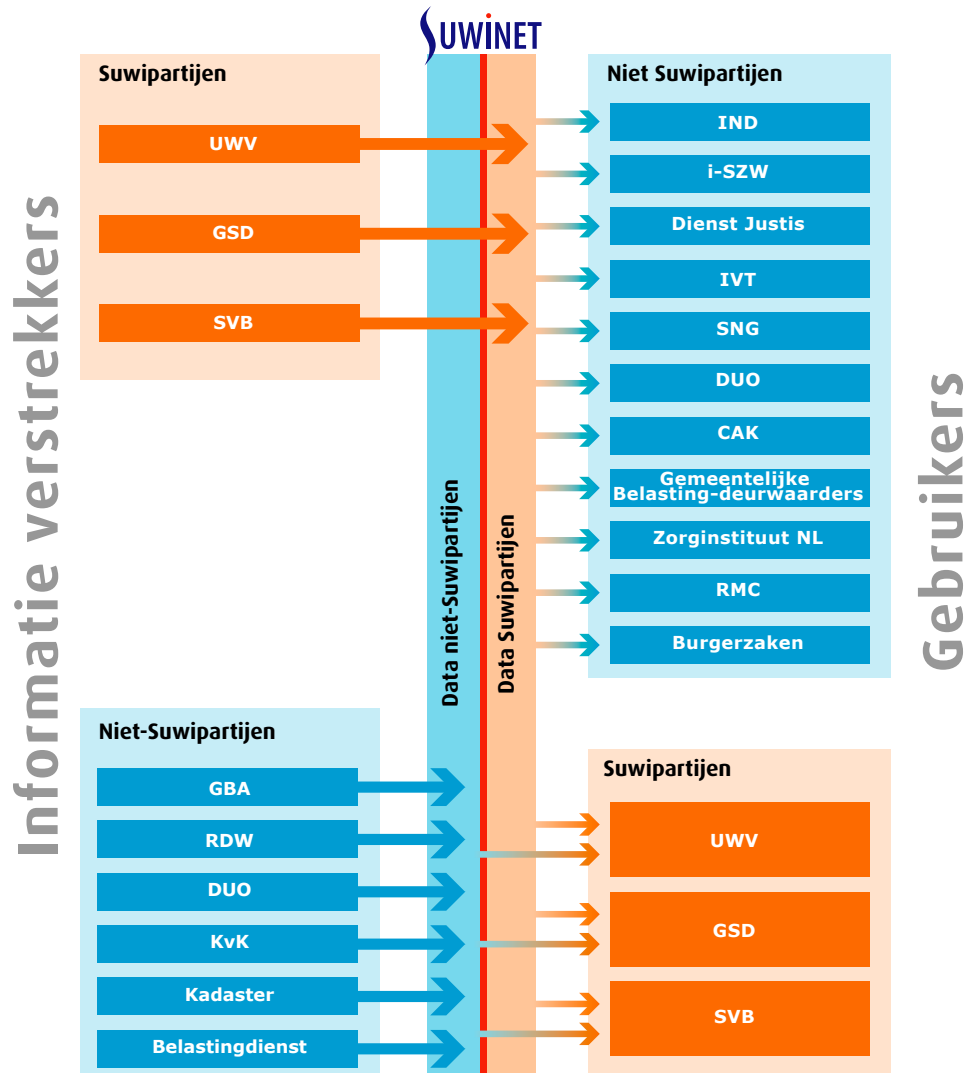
SUWINET

Informatie verstrekkers

Suwipartijen

UWV

GSD

SVB

Niet-Suwipartijen

GBA

RDW

DUO

KvK

Kadaster

Belastingdienst

Data niet-Suwipartijen

Data Suwipartijen

Niet Suwipartijen

IND

i-SZW

Dienst Justis

IVT

SNG

DUO

CAK

Gemeentelijke Belasting-deurwaarders

Zorginstituut NL

RMC

Burgerzaken

Suwipartijen

UWV

GSD

SVB

Gebruikers